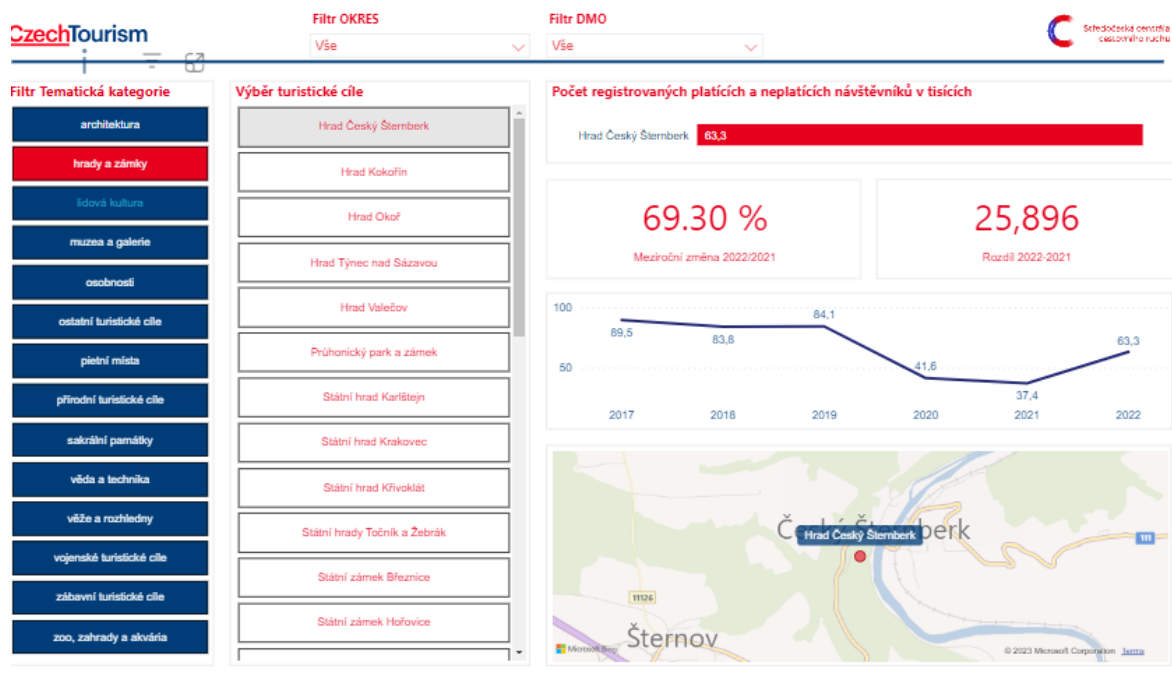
CzechTourism

Filtr OKRES
Vše

Filtr DMO
Vše

Středočeská centrála cestovního ruchu

Filtr Tematická kategorie
architektura
hrady a zámky
lidová kultura
muzea a galerie
osobnosti
ostatní turistické cíle
pietní místa
přírodní turistické cíle
sakrální památky
věda a technika
věže a rozhledny
vojenské turistické cíle
zábavní turistické cíle
zoo, zahrady a akvária

Výběr turistické cíle
Hrad Český Šternberk
Hrad Kokořín
Hrad Okoř
Hrad Týnec nad Sázavou
Hrad Valečov
Průhonický park a zámek
Státní hrad Karlštejn
Státní hrad Krakovec
Státní hrad Křivoklát
Státní hrady Točník a Žebrák
Státní zámek Březnice
Státní zámek Hořovice

Počet registrovaných platících a neplatících návštěvníků v tisících
Hrad Český Šternberk 63,3

69.30 %
Meziroční změna 2022/2021

25,896
Rozdíl 2022-2021

100
50
89,5
83,8
84,1
41,6
37,4
63,3
2017
2018
2019
2020
2021
2022

Český Šternberk
Hrad Český Šternberk
111
1126
Šternov
Microsoft Bing
© 2023 Microsoft Corporation Terms